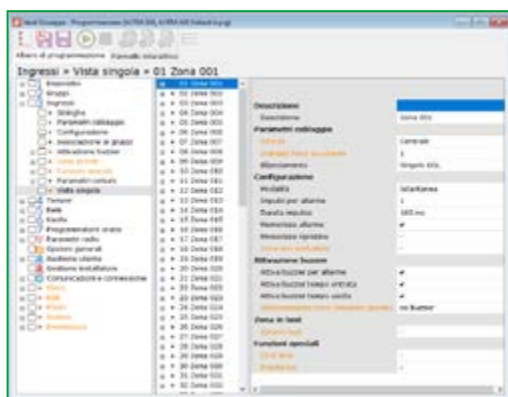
Next Giuseppe - Programmazione [ULTRA 004, ULTRA 440 Default.b.gz]

Albero di programmazione Pannello interattivo

Ingressi » Vista singola » 01 Zona 001

Dispositivi
Gruppi
Ingressi
Stringhe
Parametri cablaggio
Configurazione
Associazione ai gruppi
Attivazione buzzer
Zone in test
Funzioni speciali
Parametri comuni
Vista singola
Tamper
Aree
Uscite
Programmatori orari
Parametri radio
Opzioni generali
Rubrica utente
Gestione installatore
Comunicazione e connessione
Chiavi
Aree
Scenari
Promemoria

01 Zona 001
02 Zona 002
03 Zona 003
04 Zona 004
05 Zona 005
06 Zona 006
07 Zona 007
08 Zona 008
09 Zona 009
10 Zona 010
11 Zona 011
12 Zona 012
13 Zona 013
14 Zona 014
15 Zona 015
16 Zona 016
17 Zona 017
18 Zona 018
19 Zona 019
20 Zona 020
21 Zona 021
22 Zona 022
23 Zona 023
24 Zona 024
25 Zona 025
26 Zona 026
27 Zona 027
28 Zona 028
29 Zona 029
30 Zona 030
31 Zona 031
32 Zona 032

Descrizione
Descrizione | Zona 001
Parametri cablaggio
Circuito | Generale
Centrale fisico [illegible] | 1
Bilanciamento | Singolo EOL
Configurazione
Modalità | Istantanea
Impulsi per allarme | 1
Durata impulso | 500 ms
Memorizza allarme | ✔
Memorizza ripristino |
Zona non escludibile |
Attivazione buzzer
Attiva buzzer per allarme | ✔
Attiva buzzer tempo entrata | ✔
Attiva buzzer tempo uscita | ✔
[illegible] | no Buzzer
Zona in test
Zona in test |
Funzioni speciali
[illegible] |
Prioritaria |